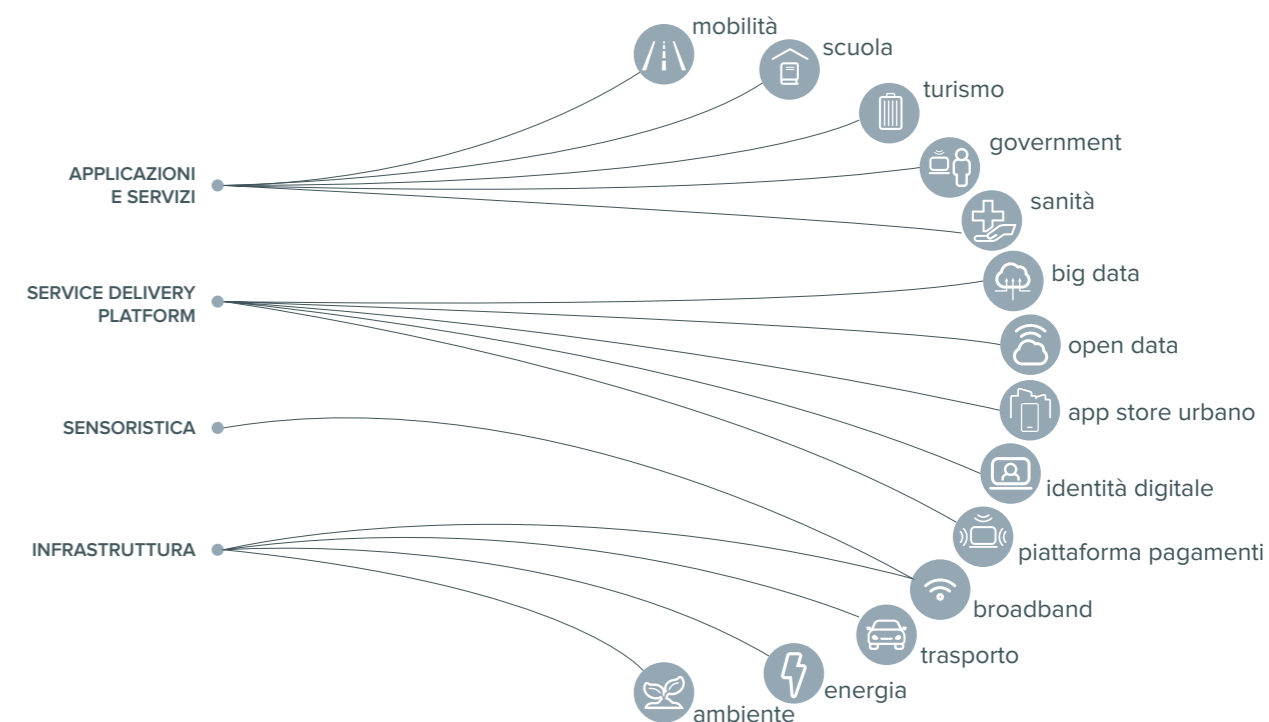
APPLICAZIONI
E SERVIZI

SERVICE DELIVERY
PLATFORM

SENSORISTICA

INFRASTRUTTURA

mobilità
scuola
turismo
government
sanità
big data
open data
app store urbano
identità digitale
piattaforma pagamenti
broadband
trasporto
energia
ambiente